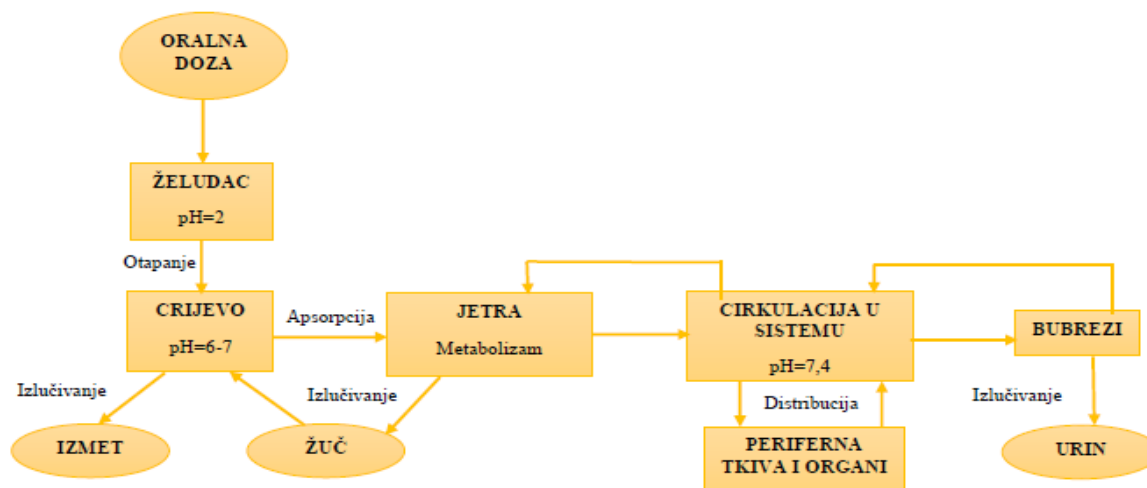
ORALNA DOZA

ŽELUDAC
pH=2

Otapanje

CRIJEVO
pH=6-7

Apsorpcija

JETRA
Metabolizam

CIRKULACIJA U SISTEMU
pH=7,4

BUBREZI

Izlučivanje

Izlučivanje

Distribucija

Izlučivanje

IZMET

ŽUČ

PERIFERNA TKIVA I ORGANI

URIN